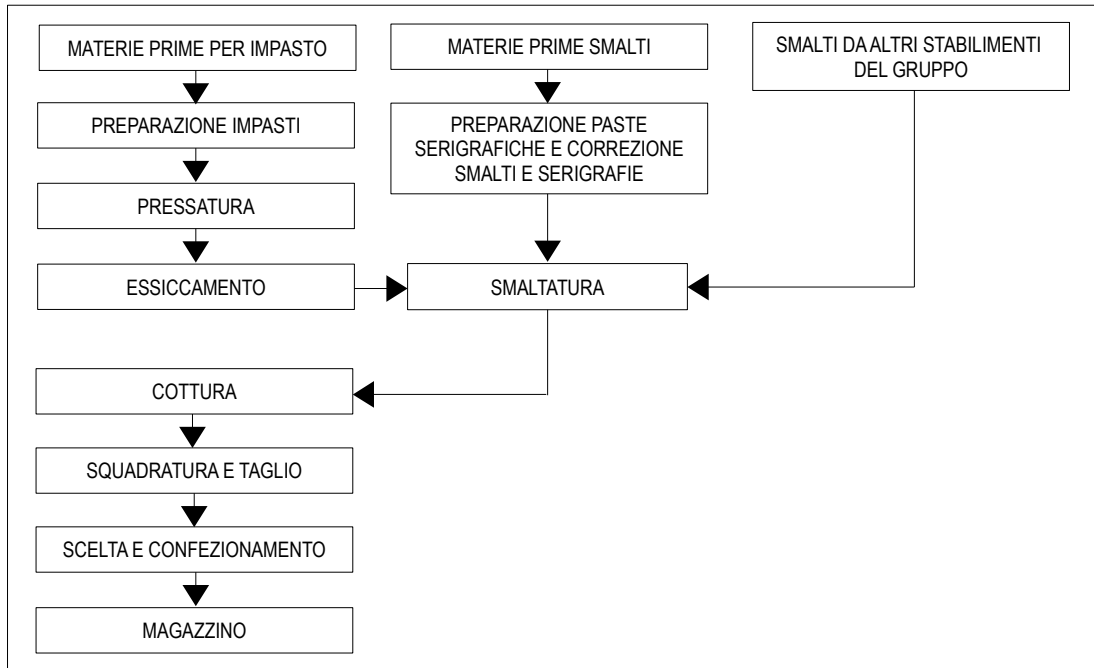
MATERIE PRIME PER IMPASTO

MATERIE PRIME SMALTI

SMALTI DA ALTRI STABILIMENTI DEL GRUPPO

PREPARAZIONE IMPASTI

PREPARAZIONE PASTE SERIGRAFICHE E CORREZIONE SMALTI E SERIGRAFIE

PRESSATURA

ESSICCAMENTO

SMALTATURA

COTTURA

SQUADRATURA E TAGLIO

SCELTA E CONFEZIONAMENTO

MAGAZZINO